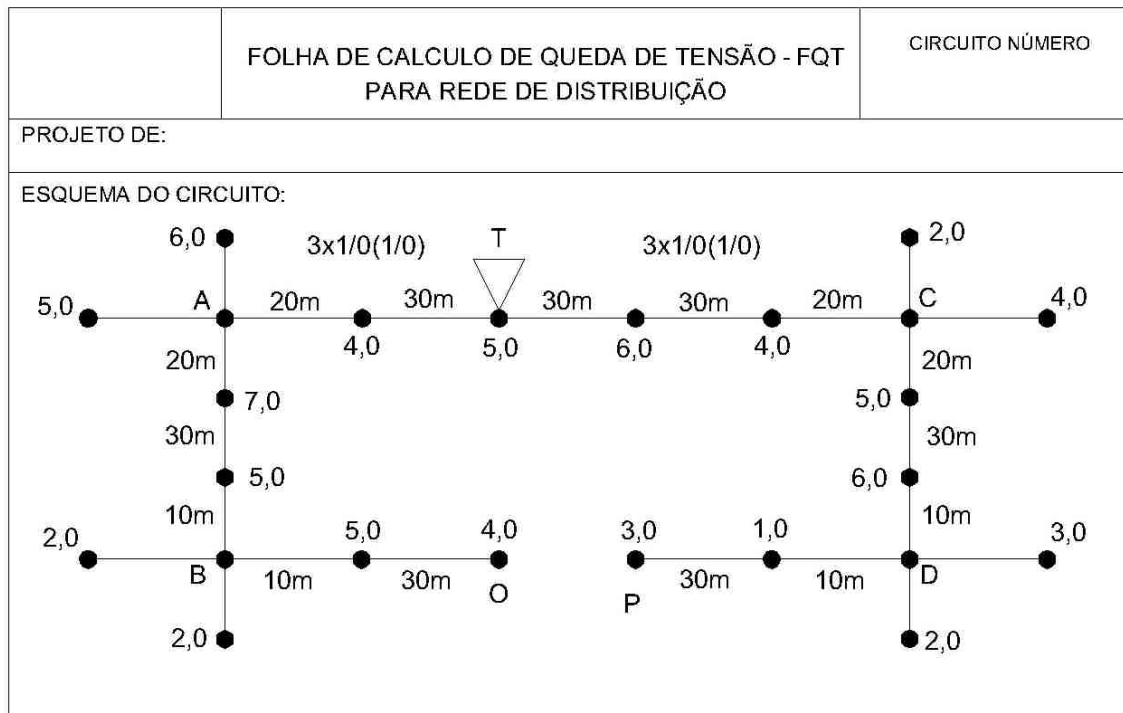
| | FOLHA DE CALCULO DE QUEDA DE TENSÃO - FQT PARA REDE DE DISTRIBUIÇÃO | CIRCUITO NÚMERO |
|---|---|---|

PROJETO DE:

ESQUEMA DO CIRCUITO:

6,0
3x1/0(1/0)
T
3x1/0(1/0)
2,0
5,0
A
20m
30m
30m
30m
20m
C
4,0
4,0
5,0
6,0
4,0
20m
20m
7,0
5,0
30m
30m
5,0
6,0
10m
10m
2,0
5,0
4,0
3,0
1,0
3,0
B
10m
30m
O
P
30m
10m
D
2,0
2,0